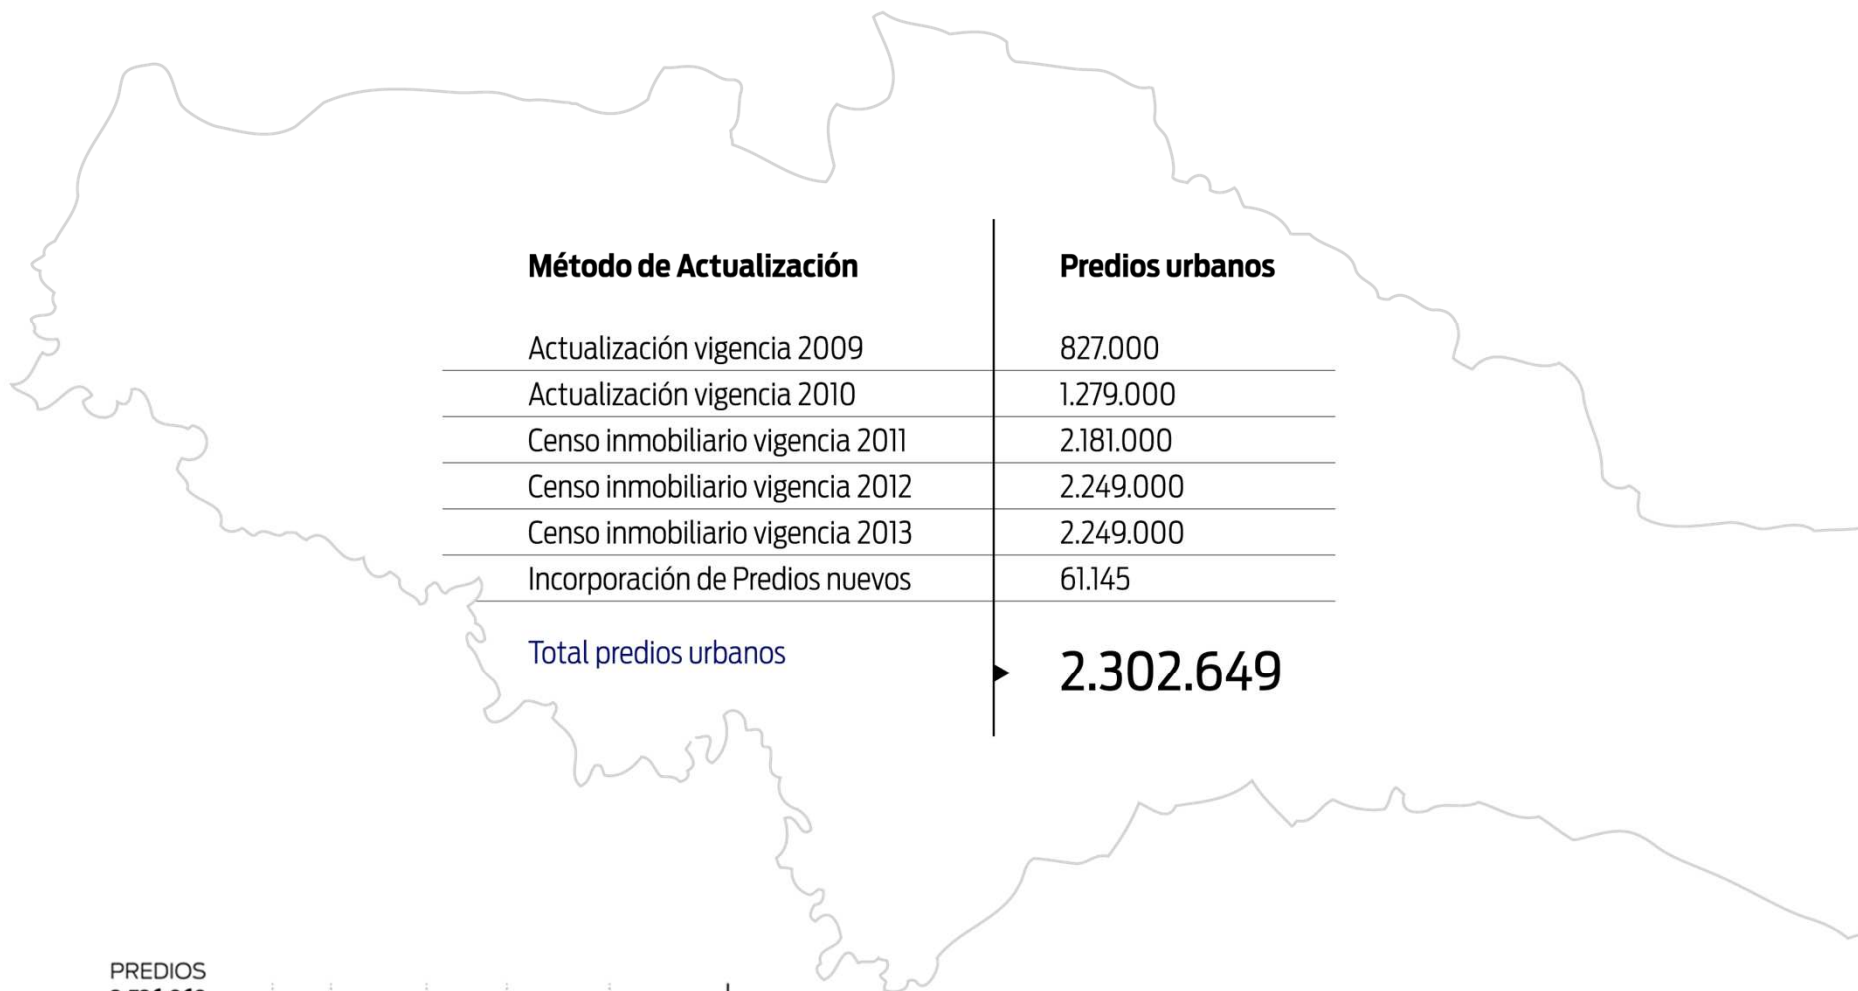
| Método de Actualización | Predios urbanos |
|---|---|
| Actualización vigencia 2009 | 827.000 |
| Actualización vigencia 2010 | 1.279.000 |
| Censo inmobiliario vigencia 2011 | 2.181.000 |
| Censo inmobiliario vigencia 2012 | 2.249.000 |
| Censo inmobiliario vigencia 2013 | 2.249.000 |
| Incorporación de Predios nuevos | 61.145 |
| Total predios urbanos | 2.302.649 |

PREDIOS
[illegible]